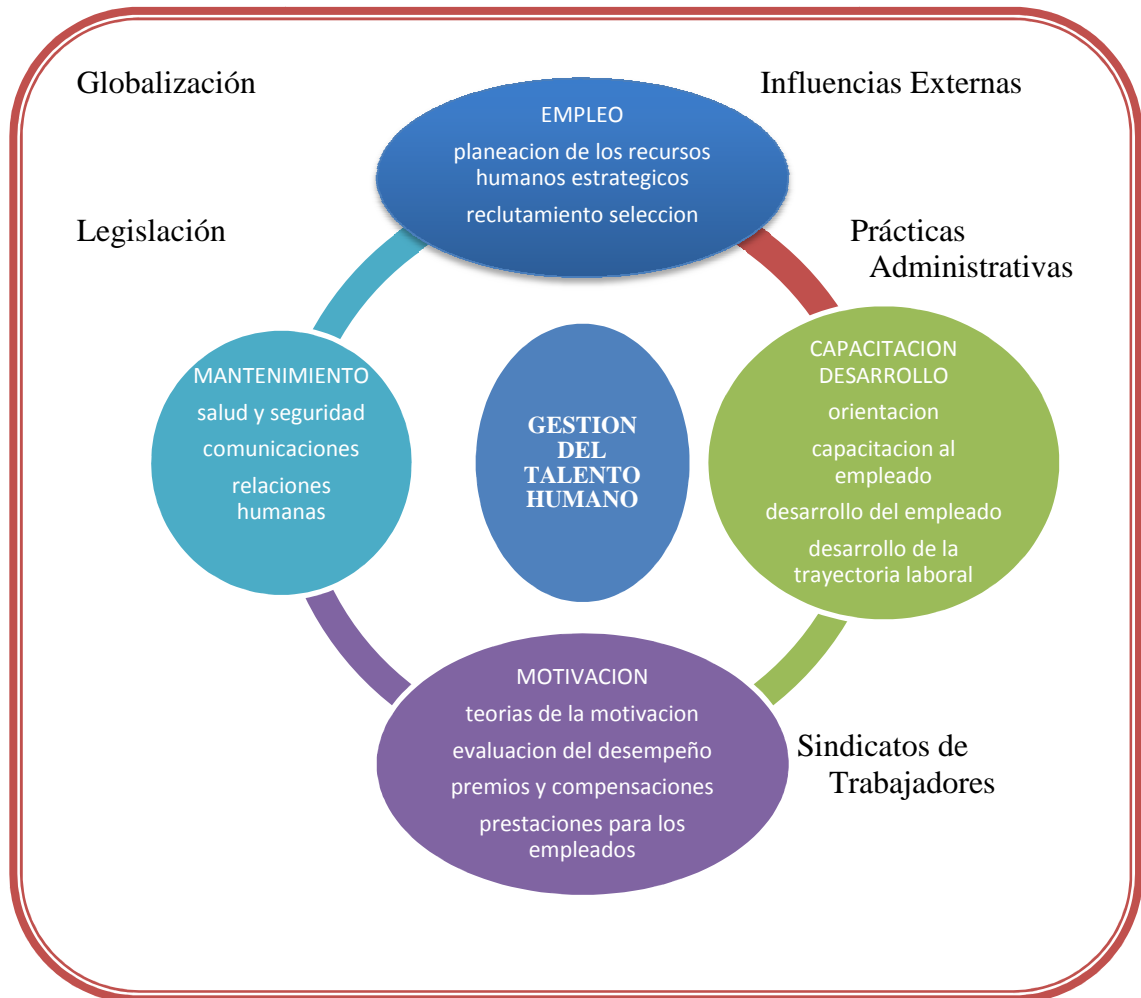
Globalización

Influencias Externas

EMPLEO

planeacion de los recursos humanos estrategicos

reclutamiento seleccion

Legislación

Prácticas Administrativas

MANTENIMIENTO

salud y seguridad

comunicaciones

relaciones humanas

GESTION DEL TALENTO HUMANO

CAPACITACION DESARROLLO

orientacion

capacitacion al empleado

desarrollo del empleado

desarrollo de la trayectoria laboral

MOTIVACION

teorias de la motivacion

evaluacion del desempeño

premios y compensaciones

prestaciones para los empleados

Sindicatos de Trabajadores